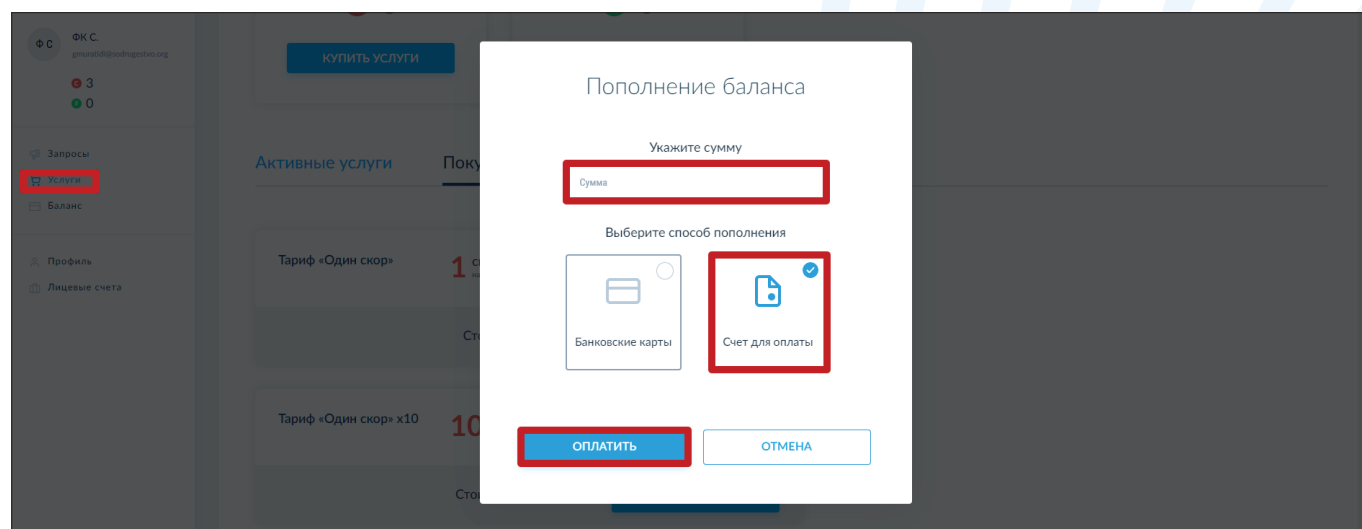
ФС ФК С.
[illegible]

3
0

Запросы
Услуги
Баланс

Профиль
Лицевые счета

КУПИТЬ УСЛУГИ

Активные услуги Поку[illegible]

Тариф «Один скор» 1

Сто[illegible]

Тариф «Один скор» x10 10

Сто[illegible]

Пополнение баланса

Укажите сумму

Сумма

Выберите способ пополнения

Банковские карты

Счет для оплаты

ОПЛАТИТЬ

ОТМЕНА